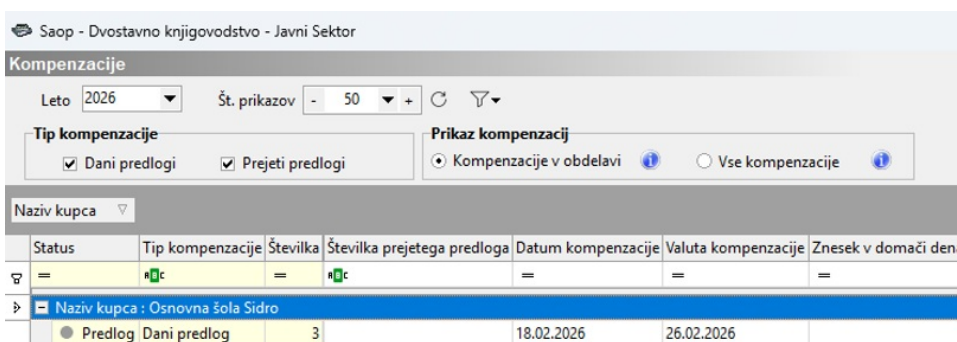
Saop - Dvostavno knjigovodstvo - Javni Sektor

Kompenzacije

Leto 2026 Št. prikazov - 50 +

Tip kompenzacije
Dani predlogi Prejeti predlogi

Prikaz kompenzacij
Kompenzacije v obdelavi Vse kompenzacije

Naziv kupca

| Status | Tip kompenzacije | Številka | Številka prejetega predloga | Datum kompenzacije | Valuta kompenzacije | Znesek v domači den |
|---|---|---|---|---|---|---|
| = | ABC | = | ABC | = | = | = |
| Naziv kupca : Osnovna šola Sidro | | | | | | |
| Predlog | Dani predlog | 3 | | 18.02.2026 | 26.02.2026 | |